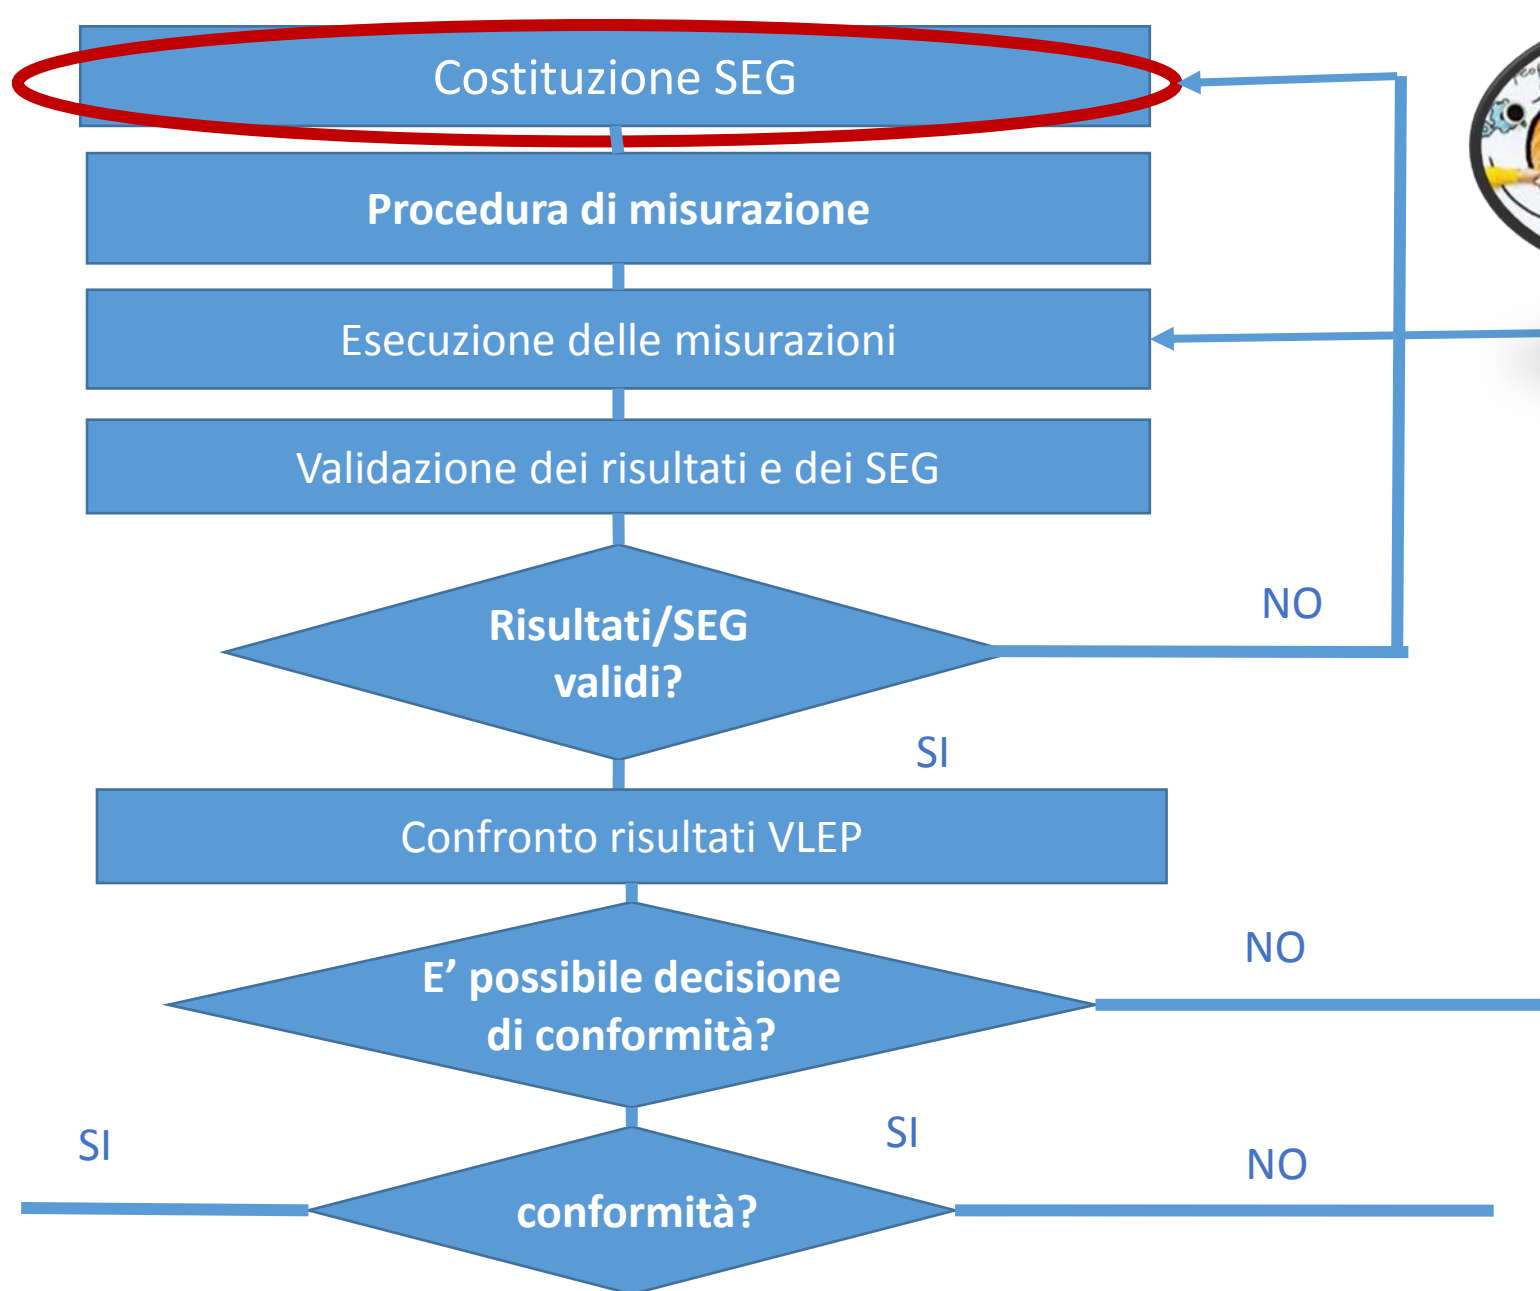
Costituzione SEG

Procedura di misurazione

Esecuzione delle misurazioni

Validazione dei risultati e dei SEG

Risultati/SEG validi?

NO

SI

Confronto risultati VLEP

E’ possibile decisione di conformità?

NO

SI

SI

conformità?

NO